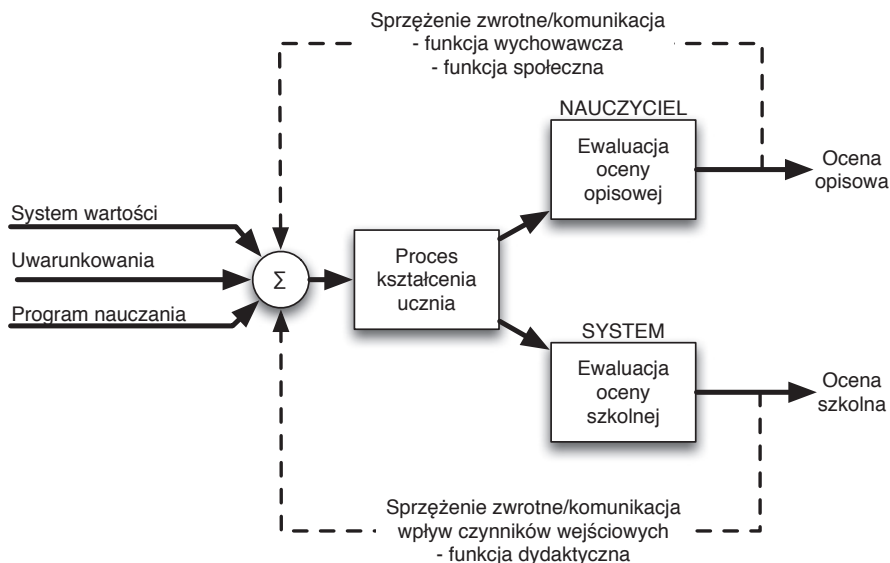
Sprzężenie zwrotne/komunikacja
- funkcja wychowawcza
- funkcja społeczna

NAUCZYCIEL

Ewaluacja oceny opisowej

Ocena opisowa

System wartości

Uwarunkowania

Program nauczania

Σ

Proces kształcenia ucznia

SYSTEM

Ewaluacja oceny szkolnej

Ocena szkolna

Sprzężenie zwrotne/komunikacja
wpływ czynników wejściowych
- funkcja dydaktyczna